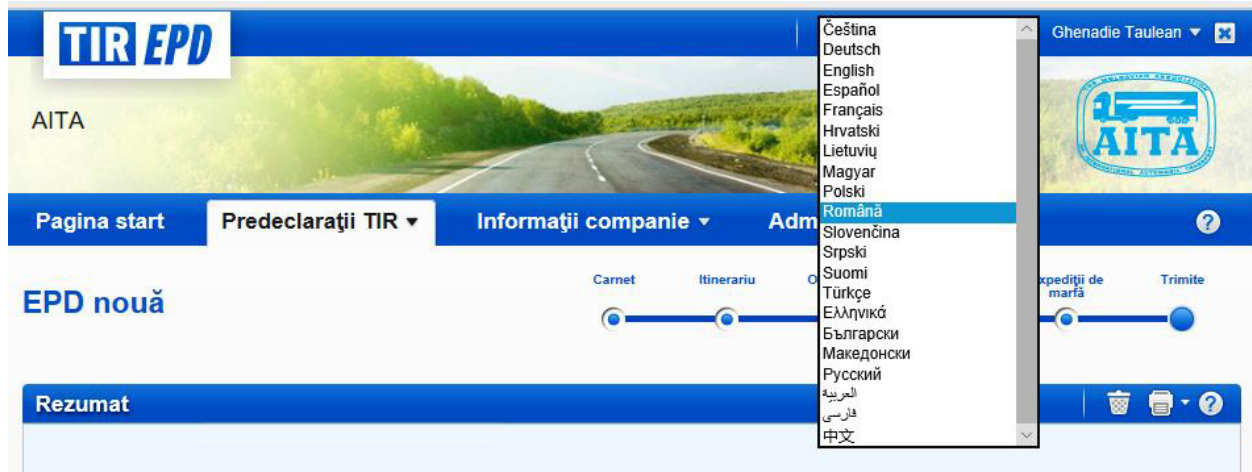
TIR EPD

AITA

Čeština
Deutsch
English
Español
Français
Hrvatski
Lietuvių
Magyar
Polski
Română
Slovenčina
Srpski
Suomi
Türkçe
Ελληνικά
Български
Македонски
Русский
العربية
فارسی
中文

Ghenadie Taulean ▼

AITA

Pagina start
Predeclaraţii TIR ▼
Informaţii companie ▼
Adm

EPD nouă

Carnet
Itinerariu
O
xpediţii de marfă
Trimite

Rezumat